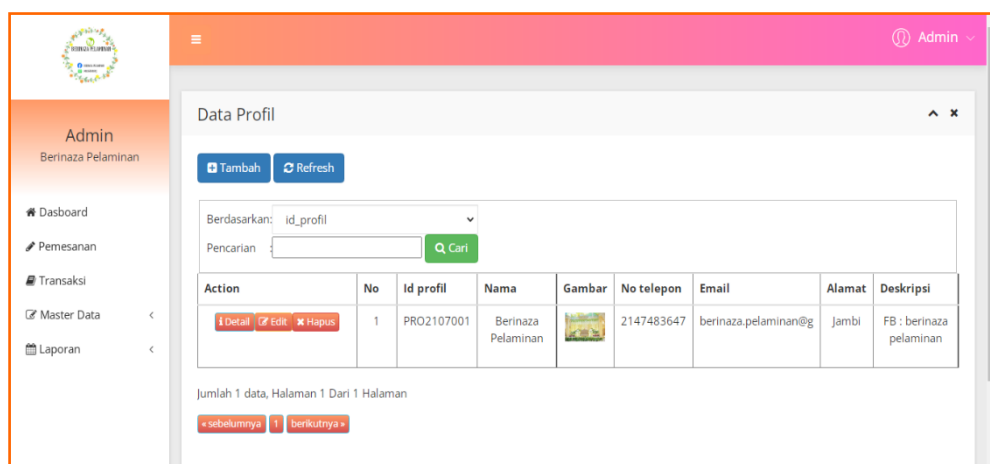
BERINAZA PELAMINAN

Admin

Berinaza Pelaminan

Dasboard

Pemesanan

Transaksi

Master Data

Laporan

Admin

Data Profil

Tambah Refresh

Berdasarkan: id_profil

Pencarian :

Cari

| Action | No | Id profil | Nama | Gambar | No telepon | Email | Alamat | Deskripsi |
|---|---|---|---|---|---|---|---|---|
| Detail Edit Hapus | 1 | PRO2107001 | Berinaza Pelaminan | | 2147483647 | berinaza.pelaminan@g | Jambi | FB : berinaza pelaminan |

Jumlah 1 data, Halaman 1 Dari 1 Halaman

« sebelumnya 1 berikutnya »